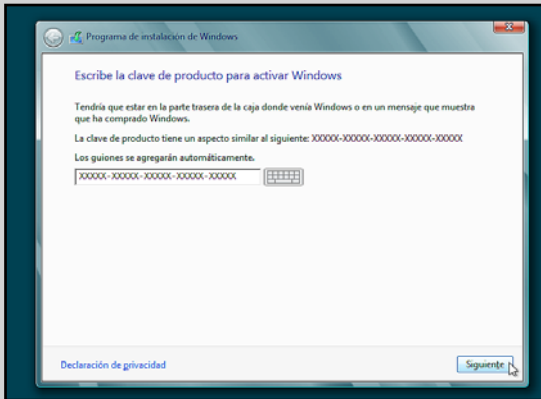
Programa de instalación de Windows

Escribe la clave de producto para activar Windows

Tendría que estar en la parte trasera de la caja donde venía Windows o en un mensaje que muestra que ha comprado Windows.

La clave de producto tiene un aspecto similar al siguiente: XXXXX-XXXXX-XXXXX-XXXXX-XXXXX

Los guiones se agregarán automáticamente.

XXXXX-XXXXX-XXXXX-XXXXX-XXXXX

Declaración de privacidad

Siguiente